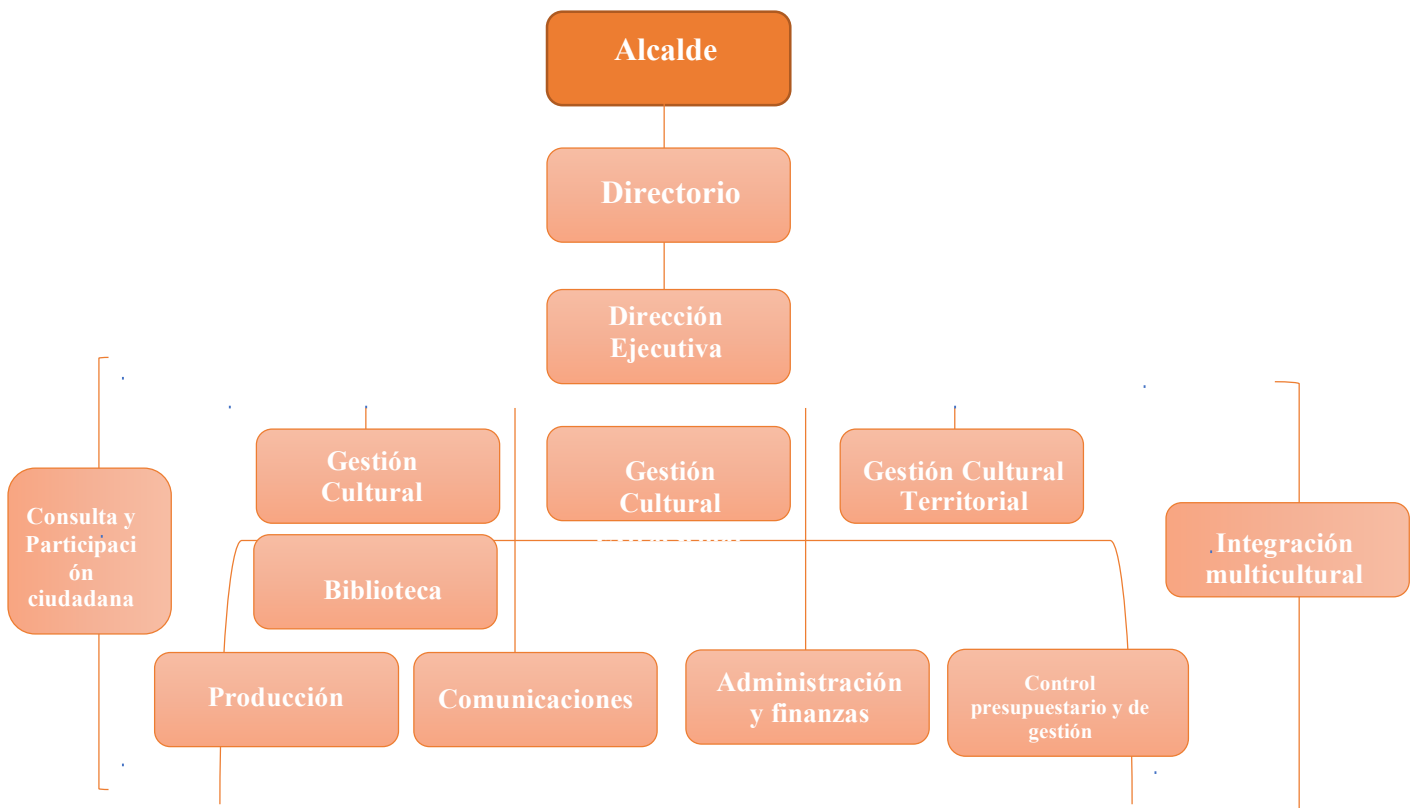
Alcalde

Directorio

Dirección Ejecutiva

Consulta y Participaci ón ciudadana

Gestión Cultural

Gestión Cultural

Gestión Cultural Territorial

Integración multicultural

Biblioteca

Producción

Comunicaciones

Administración y finanzas

Control presupuestario y de gestión